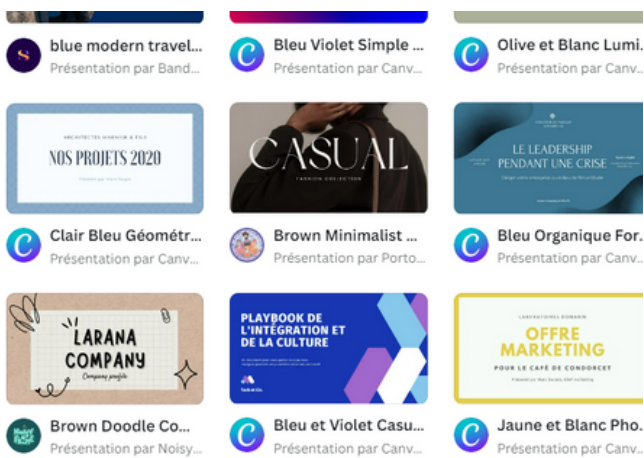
S blue modern travel...
Présentation par Band...

C Bleu Violet Simple ...
Présentation par Canv...

C Olive et Blanc Lumi...
Présentation par Canv...

ARCHITECTES MARHOX & FILS
NOS PROJETS 2020
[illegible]

CASUAL
FASHION COLLECTION

LE LEADERSHIP PENDANT UNE CRISE
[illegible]

C Clair Bleu Géométr...
Présentation par Canv...

Brown Minimalist ...
Présentation par Porto...

C Bleu Organique For...
Présentation par Canv...

LARANA COMPANY
Company profile

PLAYBOOK DE L'INTÉGRATION ET DE LA CULTURE
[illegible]

LABORATOIRES DOMARIN
OFFRE MARKETING
POUR LE CAFÉ DE CONDORCET
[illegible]

Brown Doodle Co...
Présentation par Noisy...

C Bleu et Violet Casu...
Présentation par Canv...

C Jaune et Blanc Pho...
Présentation par Canv...